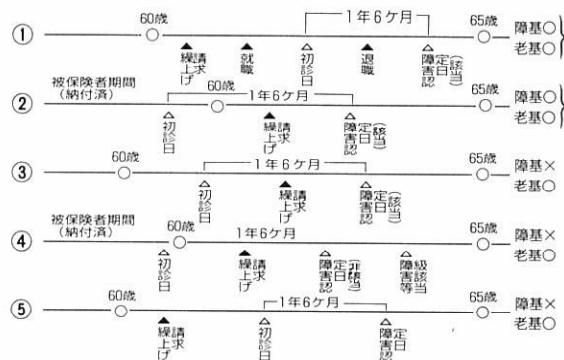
① 60歳 1年6ケ月 65歳 障基○ 老基○

繰上げ請求 就職 初診日 退職 障害認定日(該当)

被保険者期間(納付済)

② 60歳 1年6ケ月 65歳 障基○ 老基○

初診日 繰上げ請求 障害認定日(該当)

③ 60歳 1年6ケ月 65歳 障基× 老基○

初診日 繰上げ請求 障害認定日(該当)

被保険者期間(納付済)

④ 60歳 1年6ケ月 65歳 障基× 老基○

初診日 繰上げ請求 障害認定日(非該当) 障害等級該当

⑤ 60歳 1年6ケ月 65歳 障基× 老基○

繰上げ請求 初診日 障害認定日